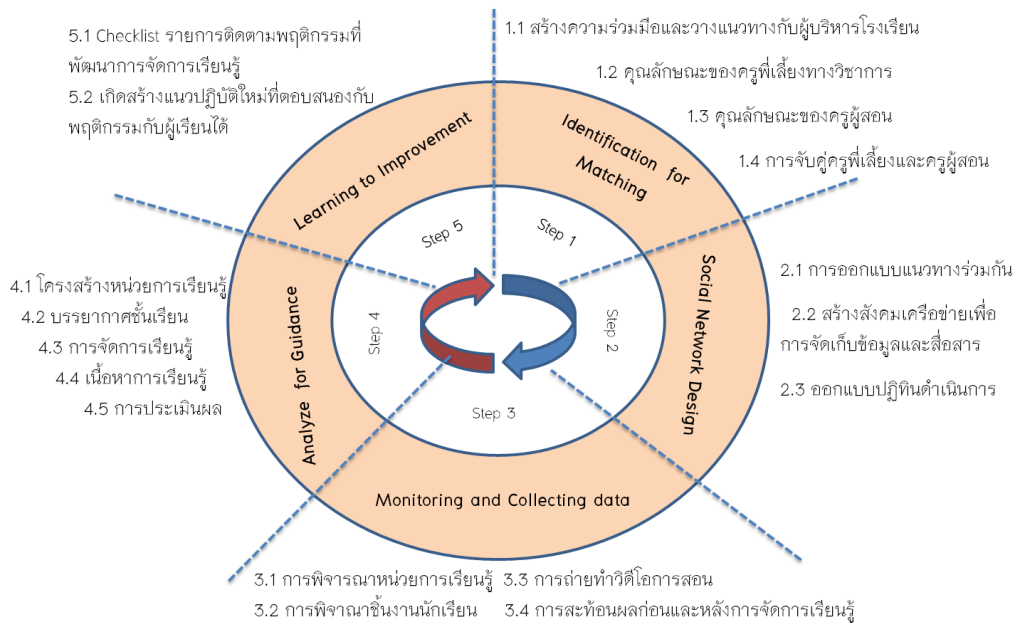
5.1 Checklist รายการติดตามพฤติกรรมที่พัฒนาการจัดการเรียนรู้
5.2 เกิดสร้างแนวปฏิบัติใหม่ที่ตอบสนองกับพฤติกรรมกับผู้เรียนได้

1.1 สร้างความร่วมมือและวางแนวทางกับผู้บริหารโรงเรียน
1.2 คุณลักษณะของครูพี่เลี้ยงทางวิชาการ
1.3 คุณลักษณะของครูผู้สอน
1.4 การจับคู่ครูพี่เลี้ยงและครูผู้สอน

Learning to Improvement

Identification for Matching

Step 5

Step 1

Social Network Design

Step 2

Step 3

Step 4

Analyze for Guidance

Monitoring and Collecting data

2.1 การออกแบบแนวทางร่วมกัน
2.2 สร้างสังคมเครือข่ายเพื่อการจัดเก็บข้อมูลและสื่อสาร
2.3 ออกแบบปฏิทินดำเนินการ

4.1 โครงสร้างหน่วยการเรียนรู้
4.2 บรรยากาศชั้นเรียน
4.3 การจัดการเรียนรู้
4.4 เนื้อหาการเรียนรู้
4.5 การประเมินผล

3.1 การพิจารณาหน่วยการเรียนรู้
3.2 การพิจาณาชิ้นงานนักเรียน
3.3 การถ่ายทำวิดีโอการสอน
3.4 การสะท้อนผลก่อนและหลังการจัดการเรียนรู้